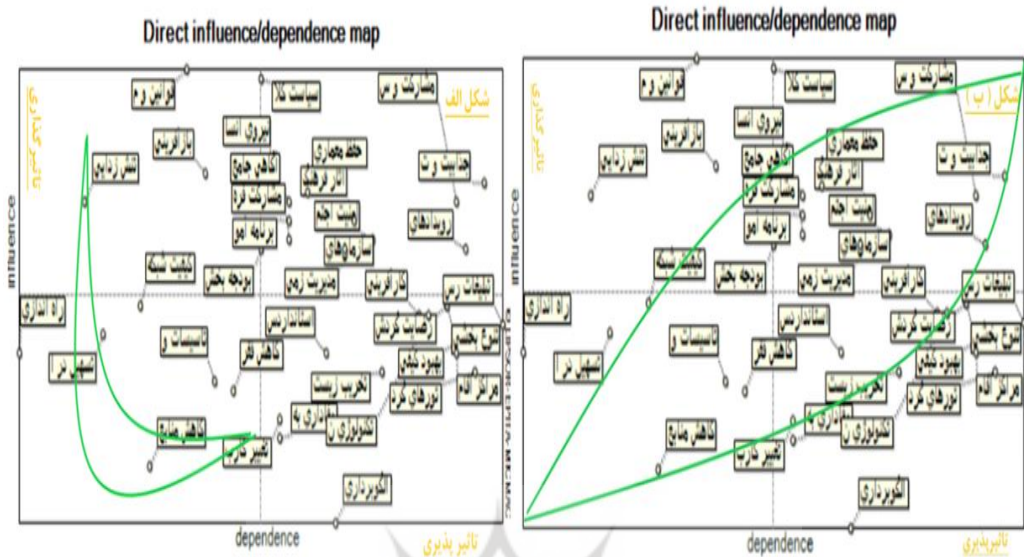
Direct influence/dependence map

influence

شکل الف

تاثیر گذاری

قوانین و م
سیاست کلا
مشارکت و س
بازآفرینی
نیروی انسا
حفظ معماری
کاهش جمع
نشر زدایی
آثار فرهنگ
حمایت و ت
مشارکت مر
هیئت امنا
رویدادها
برنامه امو
سازمانها
تثبیت نیمه
بودجه بخش
مدیریت زمی
کارآفرینی
تبلیغات رس
ارائه آمار
سلامت دس
ارتقا ساختار
تاسیسات و
کاهش فقر
تنوع بخش
تسهیلات
مراکز آموزش
تخریب زیست
نورهای شهر
کاهش منابع
اداری به
تکنولوژی ن
تغییر کاربری
الگوبرداری

dependence

تاثیر پذیری

Direct influence/dependence map

influence

شکل ( ب )

تاثیر گذاری

قوانین و م
سیاست کلا
مشارکت و س
بازآفرینی
نیروی انسا
حفظ معماری
کاهش جمع
نشر زدایی
آثار فرهنگ
حمایت و ت
مشارکت مر
هیئت امنا
رویدادها
برنامه امو
سازمانها
تثبیت نیمه
بودجه بخش
مدیریت زمی
کارآفرینی
تبلیغات رس
ارائه آمار
سلامت دس
ارتقا ساختار
تاسیسات و
کاهش فقر
تنوع بخش
تسهیلات
مراکز آموزش
تخریب زیست
نورهای شهر
کاهش منابع
اداری به
تکنولوژی ن
تغییر کاربری
الگوبرداری

dependence

تاثیرپذیری